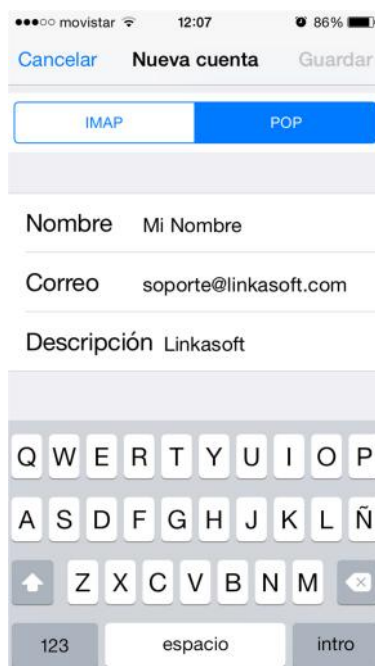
●●●○○ movistar 12:07 86%

Cancelar Nueva cuenta Guardar

IMAP POP

Nombre Mi Nombre

Correo soporte@linkasoft.com

Descripción Linkasoft

Q W E R T Y U I O P

A S D F G H J K L Ñ

Z X C V B N M

123 espacio intro